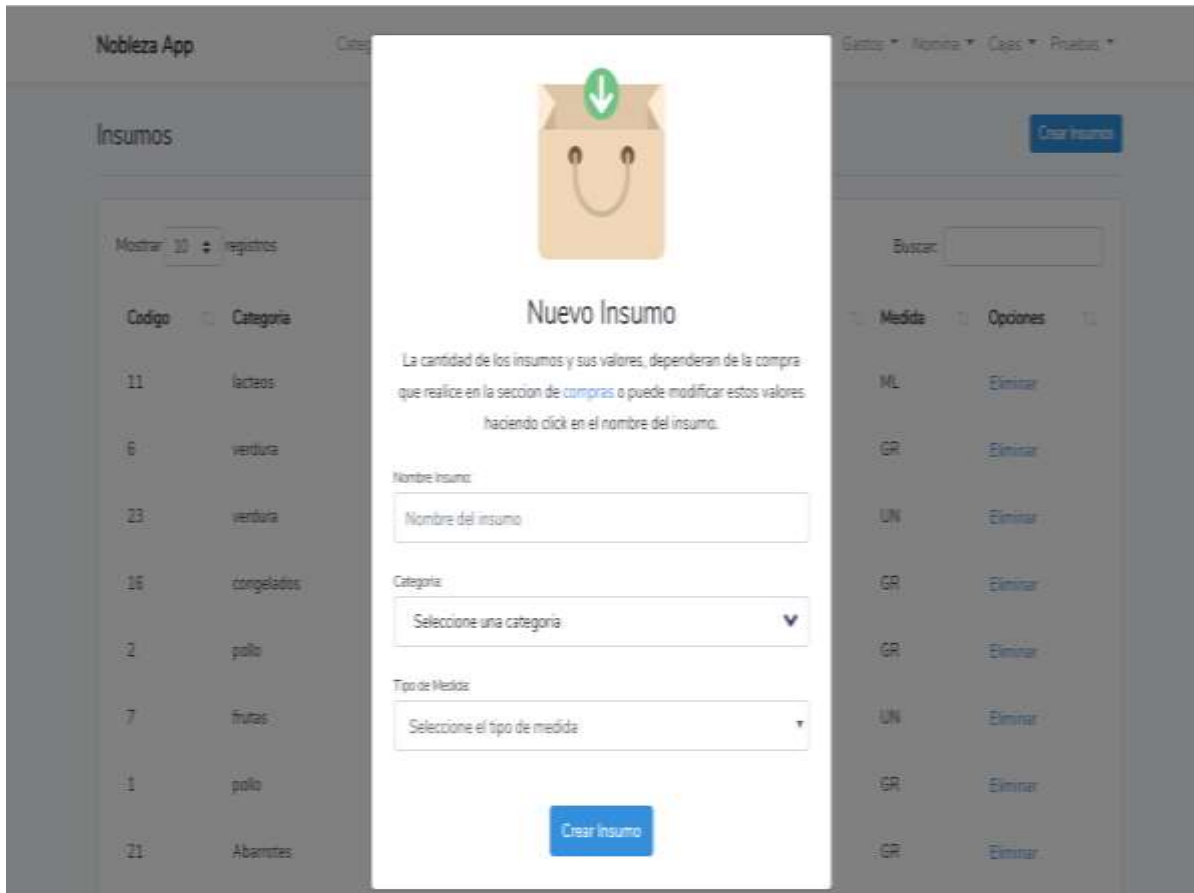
Nobleza App

Categ

Gastos ▾ Nomina ▾ Cajas ▾ Pruebas ▾

Insumos

Crear Insumos

Mostrar 10 registros

Buscar:

| Codigo | Categoria | Medida | Opciones |
|---|---|---|---|
| 11 | lacteos | ML | Eliminar |
| 6 | verdura | GR | Eliminar |
| 23 | verdura | UN | Eliminar |
| 16 | congelados | GR | Eliminar |
| 2 | pollo | GR | Eliminar |
| 7 | frutas | UN | Eliminar |
| 1 | pollo | GR | Eliminar |
| 21 | Abarrotes | GR | Eliminar |

Nuevo Insumo

La cantidad de los insumos y sus valores, dependeran de la compra que realice en la seccion de compras o puede modificar estos valores haciendo click en el nombre del insumo.

Nombre Insumo:

Nombre del insumo

Categoria:

Seleccione una categoria

Tipo de Medida:

Seleccione el tipo de medida

Crear Insumo